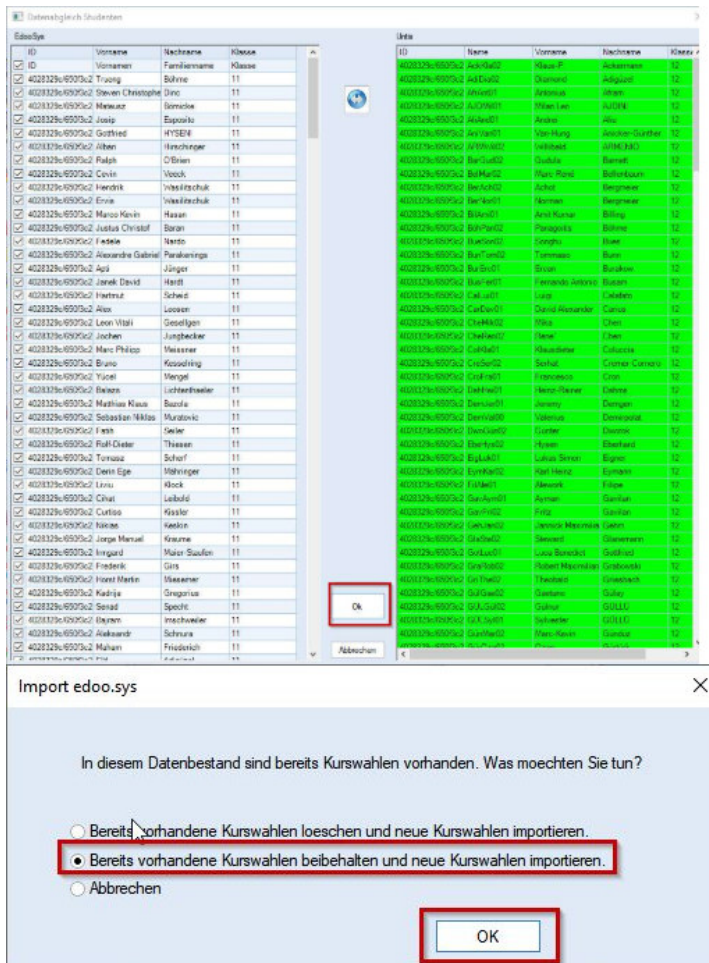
Datenabgleich Studenten

EdooSys

| | ID | Vorname | Nachname | Klasse |
|---|---|---|---|---|
| ☑ | ID | Vornamen | Familienname | Klasse |
| ☑ | 4028329c650f3c2 | Truong | Böhme | 11 |
| ☑ | 4028329c650f3c2 | Steven Christophe | Dino | 11 |
| ☑ | 4028329c650f3c2 | Mateusz | Bomicke | 11 |
| ☑ | 4028329c650f3c2 | Josip | Esposito | 11 |
| ☑ | 4028329c650f3c2 | Gottfried | HYSENI | 11 |
| ☑ | 4028329c650f3c2 | Alban | Hirschinger | 11 |
| ☑ | 4028329c650f3c2 | Ralph | O'Brien | 11 |
| ☑ | 4028329c650f3c2 | Covin | Voock | 11 |
| ☑ | 4028329c650f3c2 | Hendrik | Wasilitschuk | 11 |
| ☑ | 4028329c650f3c2 | Ervia | Wasilitschuk | 11 |
| ☑ | 4028329c650f3c2 | Marco Kevin | Hasan | 11 |
| ☑ | 4028329c650f3c2 | Justus Christof | Boran | 11 |
| ☑ | 4028329c650f3c2 | Fadela | Nardo | 11 |
| ☑ | 4028329c650f3c2 | Alexandre Gabriel | Parakenings | 11 |
| ☑ | 4028329c650f3c2 | Api | Jünger | 11 |
| ☑ | 4028329c650f3c2 | Janek David | Hardt | 11 |
| ☑ | 4028329c650f3c2 | Hartmut | Scheid | 11 |
| ☑ | 4028329c650f3c2 | Alex | Loosen | 11 |
| ☑ | 4028329c650f3c2 | Leon Vitali | Gesellgen | 11 |
| ☑ | 4028329c650f3c2 | Jochen | Jungbecker | 11 |
| ☑ | 4028329c650f3c2 | Marc Philipp | Meissner | 11 |
| ☑ | 4028329c650f3c2 | Bruno | Kosseding | 11 |
| ☑ | 4028329c650f3c2 | Yücel | Mengel | 11 |
| ☑ | 4028329c650f3c2 | Balazs | Lichtenthaeler | 11 |
| ☑ | 4028329c650f3c2 | Matthias Klaus | Bazola | 11 |
| ☑ | 4028329c650f3c2 | Sebastian Niklas | Muratovic | 11 |
| ☑ | 4028329c650f3c2 | Fesh | Seiler | 11 |
| ☑ | 4028329c650f3c2 | Rolf-Dieter | Thiesen | 11 |
| ☑ | 4028329c650f3c2 | Tomasz | Scharf | 11 |
| ☑ | 4028329c650f3c2 | Derin Ege | Mähringer | 11 |
| ☑ | 4028329c650f3c2 | Liviu | Klock | 11 |
| ☑ | 4028329c650f3c2 | Cihat | Leibold | 11 |
| ☑ | 4028329c650f3c2 | Curtiss | Kissler | 11 |
| ☑ | 4028329c650f3c2 | Niklas | Keelon | 11 |
| ☑ | 4028329c650f3c2 | Jorge Manuel | Kreume | 11 |
| ☑ | 4028329c650f3c2 | Irmgard | Maier-Staufen | 11 |
| ☑ | 4028329c650f3c2 | Frederik | Girs | 11 |
| ☑ | 4028329c650f3c2 | Horst Martin | Messerer | 11 |
| ☑ | 4028329c650f3c2 | Kadrija | Gregorius | 11 |
| ☑ | 4028329c650f3c2 | Senad | Specht | 11 |
| ☑ | 4028329c650f3c2 | Bajram | Imschweiler | 11 |
| ☑ | 4028329c650f3c2 | Aleksandr | Schnura | 11 |
| ☑ | 4028329c650f3c2 | Maham | Friedeich | 11 |

Ok

Abbrechen

Untis

| ID | Name | Vorname | Nachname | Klasse |
|---|---|---|---|---|
| 4028329c650f3c2 | AckKla02 | Klaus-P. | Ackermann | 12 |
| 4028329c650f3c2 | AdiDia02 | Diamond | Adiguzel | 12 |
| 4028329c650f3c2 | AfrAnt01 | Antonius | Afram | 12 |
| 4028329c650f3c2 | AJOWi01 | Milan Len | AJOINI | 12 |
| 4028329c650f3c2 | AluAnd01 | Andrea | Alu | 12 |
| 4028329c650f3c2 | AncVan01 | Van-Hung | Ancker-Günther | 12 |
| 4028329c650f3c2 | ARWil02 | Willibald | ARMENIO | 12 |
| 4028329c650f3c2 | BarGud02 | Gudula | Barrett | 12 |
| 4028329c650f3c2 | BelMar02 | Marc René | Bellenbaum | 12 |
| 4028329c650f3c2 | BerAch02 | Achot | Bergmeier | 12 |
| 4028329c650f3c2 | BerNor01 | Norman | Bergmeier | 12 |
| 4028329c650f3c2 | BilAmi01 | Amit Kumar | Billing | 12 |
| 4028329c650f3c2 | BöhPan02 | Panagiotis | Böhme | 12 |
| 4028329c650f3c2 | BueSon02 | Songhu | Buee | 12 |
| 4028329c650f3c2 | BurTom02 | Tommaso | Burn | 12 |
| 4028329c650f3c2 | BurBri01 | Brian | Burukow | 12 |
| 4028329c650f3c2 | BusFer01 | Fernando Antonio | Busam | 12 |
| 4028329c650f3c2 | CelLui01 | Luigi | Celebim | 12 |
| 4028329c650f3c2 | CanDav01 | David Alexander | Canus | 12 |
| 4028329c650f3c2 | CheMik02 | Mika | Chen | 12 |
| 4028329c650f3c2 | CheRen02 | René | Chen | 12 |
| 4028329c650f3c2 | ColKla01 | Klausdieter | Coluccia | 12 |
| 4028329c650f3c2 | CreSer02 | Serhat | Cramer Camero | 12 |
| 4028329c650f3c2 | CroFra01 | Francesco | Cron | 12 |
| 4028329c650f3c2 | DehHei01 | Heinz-Rainer | Dehme | 12 |
| 4028329c650f3c2 | DemJer01 | Jeremy | Demgen | 12 |
| 4028329c650f3c2 | DemVal00 | Valerius | Demircioĝlu | 12 |
| 4028329c650f3c2 | DimGün02 | Günter | Dimmik | 12 |
| 4028329c650f3c2 | EbeHys02 | Hysen | Eberhard | 12 |
| 4028329c650f3c2 | EigLuk01 | Lukas Simon | Eigner | 12 |
| 4028329c650f3c2 | EymKar02 | Karl Heinz | Eymann | 12 |
| 4028329c650f3c2 | FilAle01 | Aleexvk | Filipe | 12 |
| 4028329c650f3c2 | GanAym01 | Ayman | Ganilan | 12 |
| 4028329c650f3c2 | GanFri02 | Fritz | Ganilan | 12 |
| 4028329c650f3c2 | GehJan02 | Jannick Maximilian | Gehm | 12 |
| 4028329c650f3c2 | GlaSte02 | Steward | Glanemann | 12 |
| 4028329c650f3c2 | GolLuc01 | Luca Benedict | Gottfried | 12 |
| 4028329c650f3c2 | GraRob02 | Robert Maximilian | Grabowski | 12 |
| 4028329c650f3c2 | GriThe02 | Theobald | Griesbach | 12 |
| 4028329c650f3c2 | GulGae02 | Gaetano | Gulay | 12 |
| 4028329c650f3c2 | GULGul02 | Gulnur | GULLO | 12 |
| 4028329c650f3c2 | GULSyl01 | Sylvester | GULLO | 12 |
| 4028329c650f3c2 | GunMar02 | Marc-Kevin | Gunduz | 12 |

Import edoo.sys

In diesem Datenbestand sind bereits Kurswahlen vorhanden. Was moechten Sie tun?

Bereits vorhandene Kurswahlen loeschen und neue Kurswahlen importieren.

Bereits vorhandene Kurswahlen beibehalten und neue Kurswahlen importieren.

Abbrechen

OK